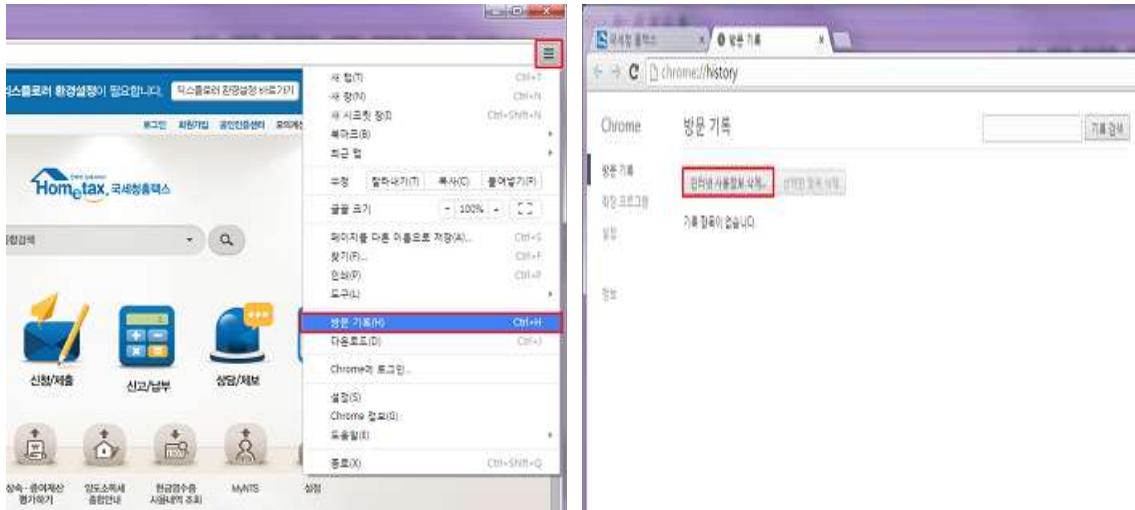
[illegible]스플로러 환경설정이 필요합니다. 익스플로러 환경설정 바로가기

로그인 회원가입 공인인증센터 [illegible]

Hometax, 국세청홈택스

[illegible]검색

신청/제출 신고/납부 상담/제보

상속·증여재산 평가하기 양도소득세 종합안내 현금영수증 사용내역 조회 MyNTS 설정

새 탭(T) Ctrl+T
새 창(N) Ctrl+N
새 시크릿 창(I) Ctrl+Shift+N
북마크(B)
최근 탭
수정 잘라내기(T) 복사(C) 붙여넣기(P)
글꼴 크기 - 100% +
페이지를 다른 이름으로 저장(A)... Ctrl+S
찾기(F)... Ctrl+F
인쇄(P) Ctrl+P
도구(L)
방문 기록(H) Ctrl+H
다운로드(D) Ctrl+J
Chrome에 로그인...
설정(S)
Chrome 정보(O)
도움말(E)
종료(X) Ctrl+Shift+Q

국세청 홈택스 방문 기록
chrome://history

Chrome 방문 기록 기록 검색
방문 기록
확장 프로그램
설정
정보
인터넷 사용정보 삭제... 선택한 항목 삭제
기록 항목이 없습니다.